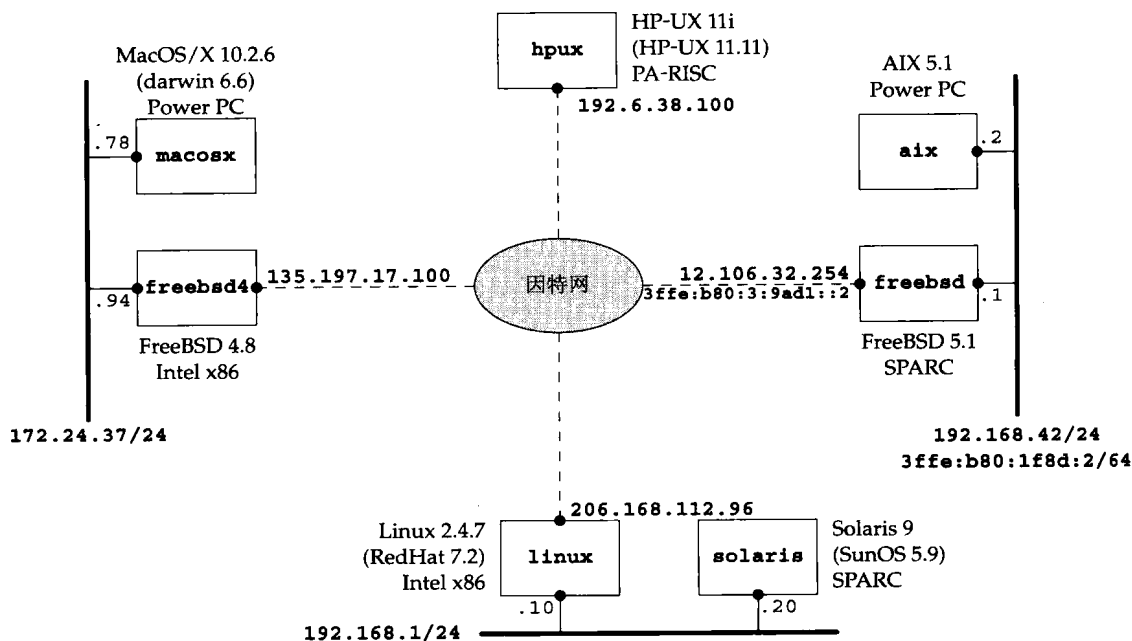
HP-UX 11i
(HP-UX 11.11)
PA-RISC

hpux

192.6.38.100

MacOS/X 10.2.6
(darwin 6.6)
Power PC

.78
macosx

AIX 5.1
Power PC

aix
.2

.94
freebsd4
135.197.17.100

因特网

12.106.32.254
3ffe:b80:3:9ad1::2
freebsd
.1

FreeBSD 4.8
Intel x86

FreeBSD 5.1
SPARC

172.24.37/24

192.168.42/24
3ffe:b80:1f8d:2/64

206.168.112.96

Linux 2.4.7
(RedHat 7.2)
Intel x86

linux

solaris

Solaris 9
(SunOS 5.9)
SPARC

.10
.20

192.168.1/24